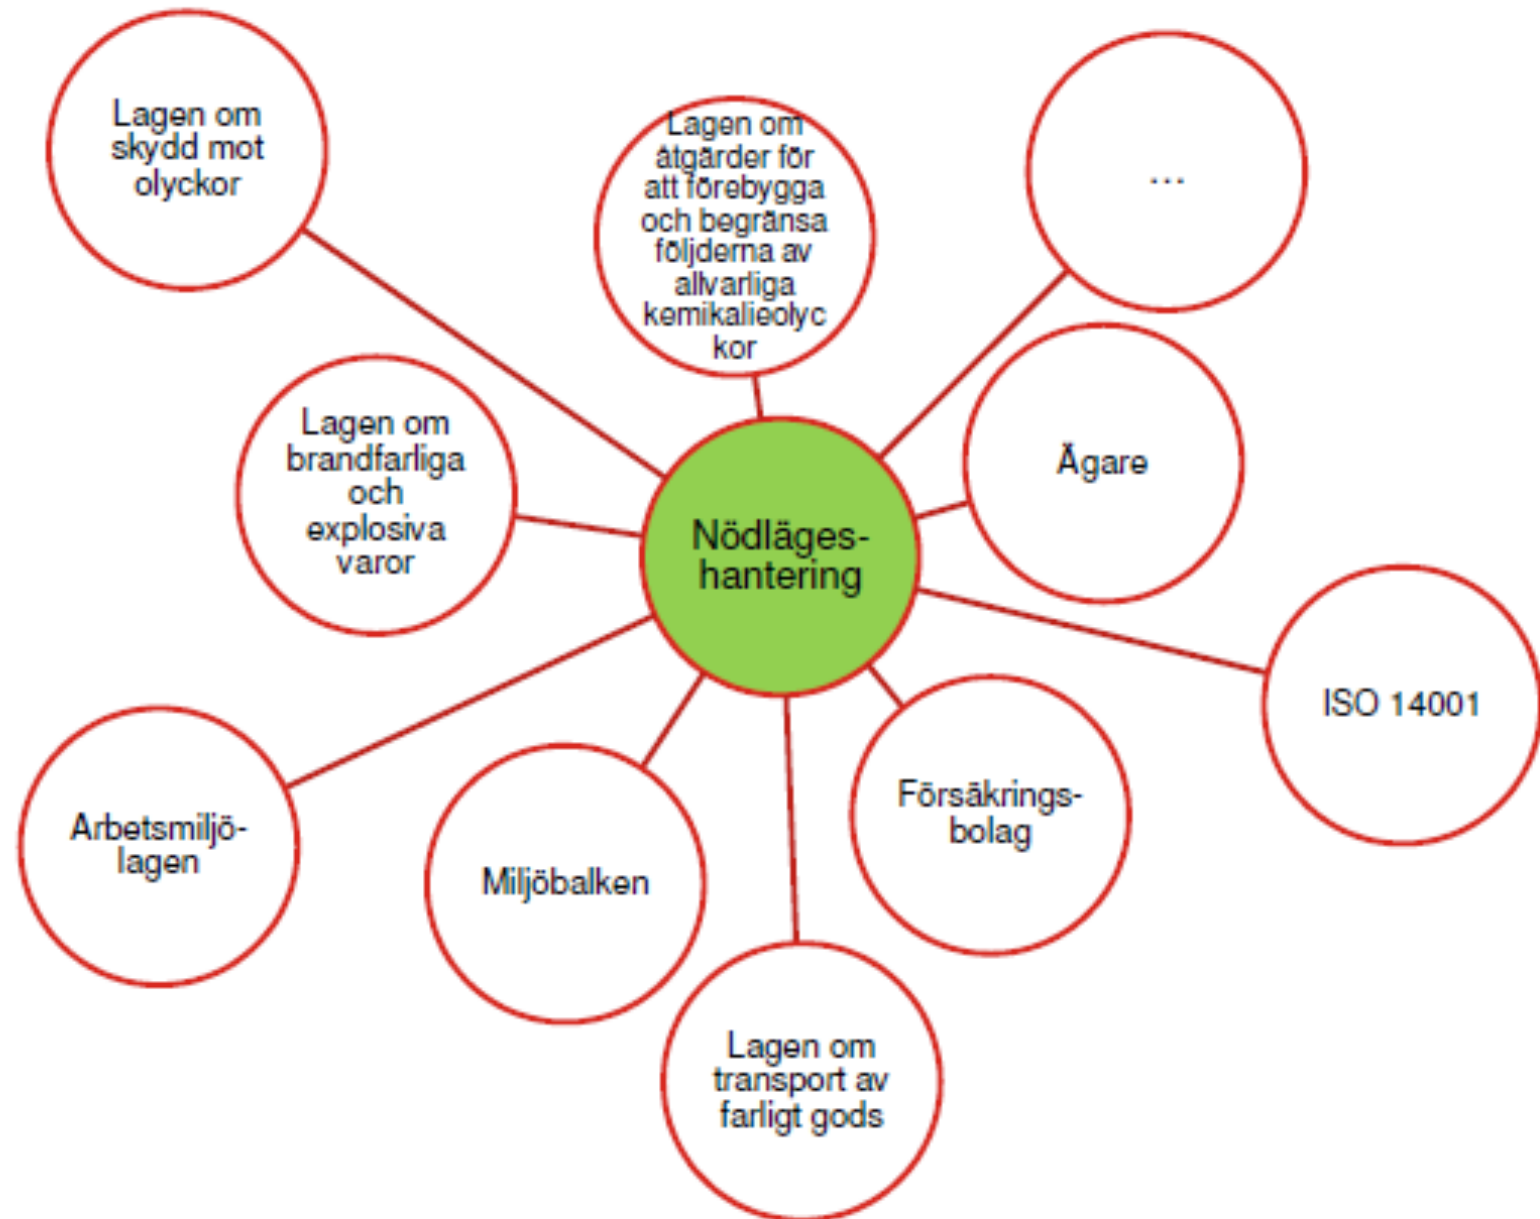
Nödlägeshantering

Lagen om skydd mot olyckor

Lagen om åtgärder för att förebygga och begränsa följderna av allvarliga kemikalieolyckor

...

Lagen om brandfarliga och explosiva varor

Ägare

ISO 14001

Arbetsmiljölagen

Miljöbalken

Försäkringsbolag

Lagen om transport av farligt gods